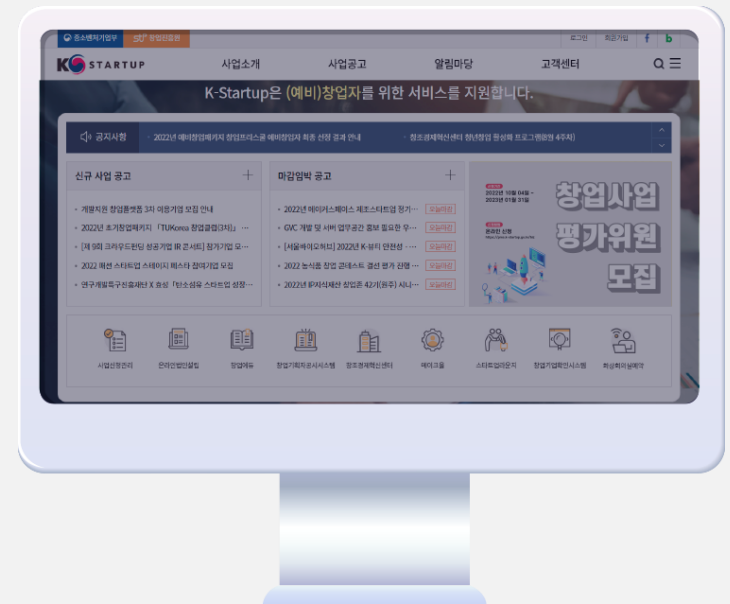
중소벤처기업부 창업진흥원 로그인 회원가입 f b

K STARTUP 사업소개 사업공고 알림마당 고객센터

K-Startup은 (예비)창업자를 위한 서비스를 지원합니다.

공지사항 2022년 예비창업패키지 창업프리스쿨 예비창업자 최종 선정 결과 안내 창조경제혁신센터 청년창업 활성화 프로그램(현장 4주차)

신규 사업 공고 +

- 개방지원 창업플랫폼 3차 이용기업 모집 안내
- 2022년 초기창업패키지 「TUKorea 창업클럽(3차)」 ···
- [제 9회 크라우드펀딩 성공기업 IR 곧 서트] 참가기업 모···
- 2022 제천 스타트업 스테이지 페스타 참여기업 모집
- 연구개발특구진흥재단 X 효성 「탄소섬유 스타트업 성장···

마감임박 공고 +

- 2022년 메이커스페이스 제조스타트업 장기··· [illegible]
- GVC 개발 및 서버 업무공간 홍보 필요한 우··· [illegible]
- [서울바이오허브] 2022년 K-뷰티 안전성 ··· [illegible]
- 2022 농식품 창업 콘테스트 결선 평가 진행 ··· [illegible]
- 2022년 IP지식재산 창업존 42기(원주) 시니··· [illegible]

2022년 10월 04일 ~ 2023년 01월 31일

창업사업 평가위원 모집

사업신청관리 온라인법인설립 창업에듀 창업기회자금시스템 창조경제혁신센터 메이크올 스타트업파크 창업기업확인시스템 화상회의실예약